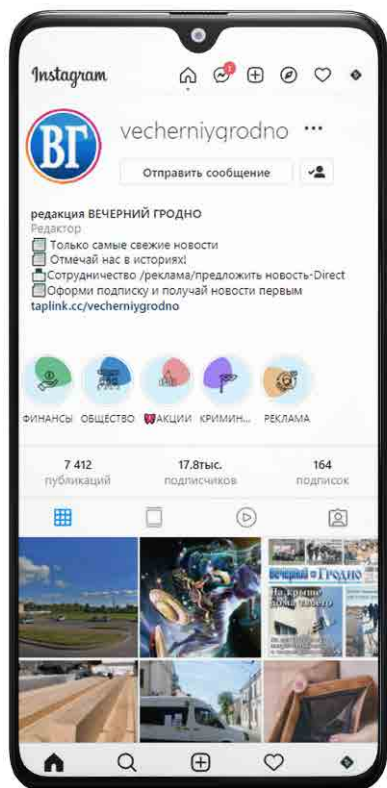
Instagram

ВГ

vecherniygrodno ···

Отправить сообщение

редакция ВЕЧЕРНИЙ ГРОДНО
Редактор
Только самые свежие новости
Отмечай нас в историях!
Сотрудничество /реклама/предложить новость-Direct
Оформи подписку и получай новости первым
taplink.cc/vecherniygrodno

ФИНАНСЫ ОБЩЕСТВО АКЦИИ КРИМИН... РЕКЛАМА

7 412 публикаций
17.8тыс. подписчиков
164 подписок

Вечерний Гродно
На крыше дома своего